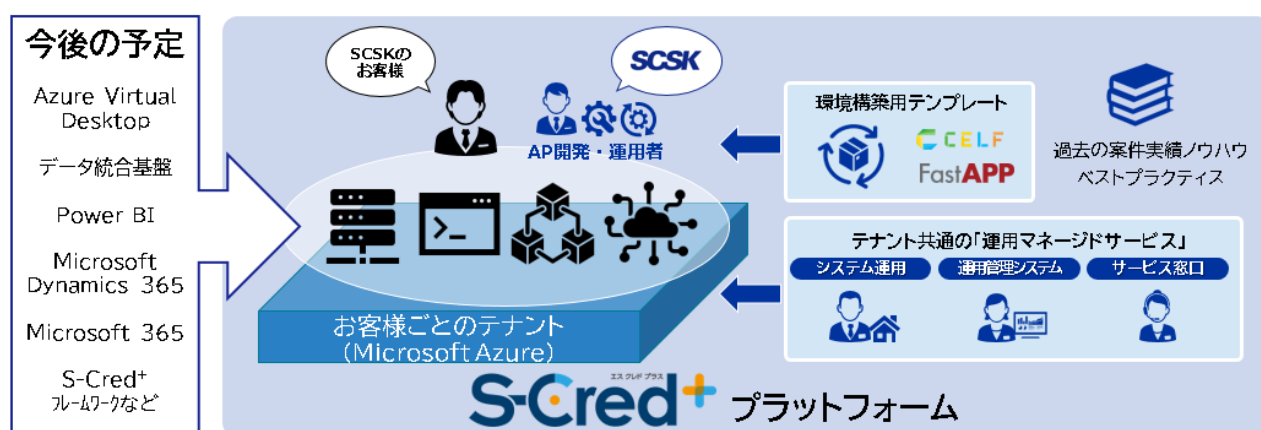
今後の予定

Azure Virtual Desktop

データ統合基盤

Power BI

Microsoft Dynamics 365

Microsoft 365

S-Cred⁺ フレームワークなど

SCSKの お客様

SCSK

AP開発・運用者

環境構築用テンプレート

CELF

FastAPP

過去の案件実績ノウハウ ベストプラクティス

テナント共通の「運用マネージドサービス」

システム運用

運用管理システム

サービス窓口

お客様ごとのテナント (Microsoft Azure)

エス クレド プラス

S-Cred⁺ プラットフォーム